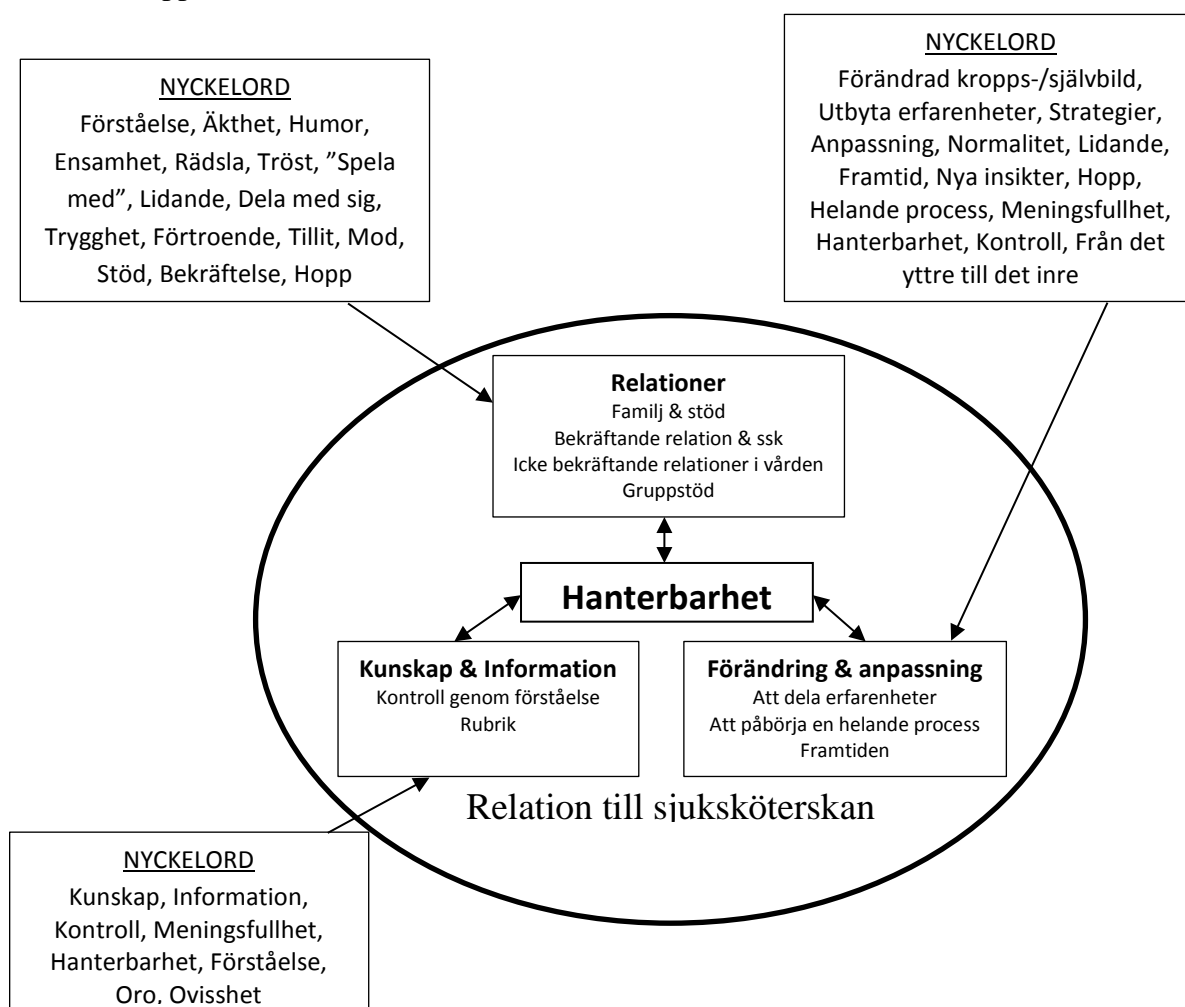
NYCKELORD
Förståelse, Äkthet, Humor, Ensamhet, Rädsla, Tröst, ”Spela med”, Lidande, Dela med sig, Trygghet, Förtroende, Tillit, Mod, Stöd, Bekräftelse, Hopp

NYCKELORD
Förändrad kropps-/självbild, Utbyta erfarenheter, Strategier, Anpassning, Normalitet, Lidande, Framtid, Nya insikter, Hopp, Helande process, Meningsfullhet, Hanterbarhet, Kontroll, Från det yttre till det inre

**Relationer**
Familj & stöd
Bekräftande relation & ssk
Icke bekräftande relationer i vården
Gruppstöd

**Hanterbarhet**

**Kunskap & Information**
Kontroll genom förståelse
Rubrik

**Förändring & anpassning**
Att dela erfarenheter
Att påbörja en helande process
Framtiden

Relation till sjuksköterskan

NYCKELORD
Kunskap, Information, Kontroll, Meningsfullhet, Hanterbarhet, Förståelse, Oro, Ovisshet